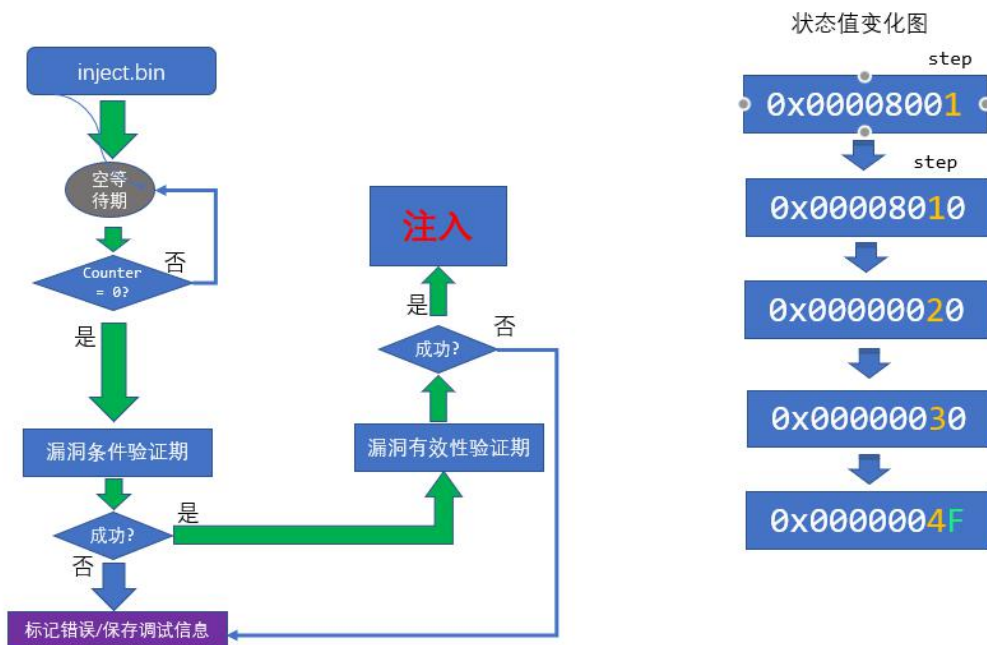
inject.bin

空等待期

Counter = 0?

否

是

漏洞条件验证期

成功?

是

否

标记错误/保存调试信息

注入

是

成功?

否

漏洞有效性验证期

状态值变化图

step

0x00008001

step

0x00008010

0x00000020

0x00000030

0x0000004F